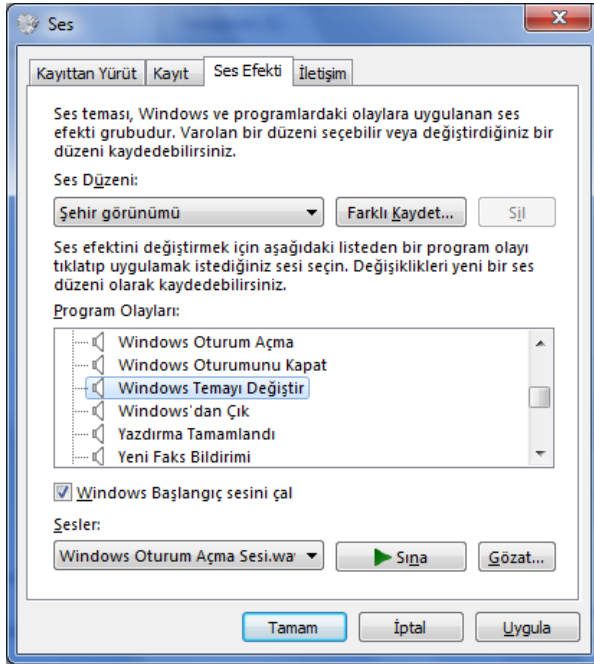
Ses

Kayıttan Yürüt | Kayıt | Ses Efekti | İletişim

Ses teması, Windows ve programlardaki olaylara uygulanan ses efekti grubudur. Varolan bir düzeni seçebilir veya değiştirdiğiniz bir düzeni kaydedebilirsiniz.

Ses Düzeni:

Şehir görünümü

Farklı Kaydet...

Sil

Ses efektini değiştirmek için aşağıdaki listeden bir program olayı tıklatıp uygulamak istediğiniz sesi seçin. Değişiklikleri yeni bir ses düzeni olarak kaydedebilirsiniz.

Program Olayları:

Windows Oturum Açma
Windows Oturumunu Kapat
Windows Temayı Değiştir
Windows'dan Çık
Yazdırma Tamamlandı
Yeni Faks Bildirimi

Windows Başlangıç sesini çal

Sesler:

Windows Oturum Açma Sesi.wa

Sına

Gözat...

Tamam | İptal | Uygula